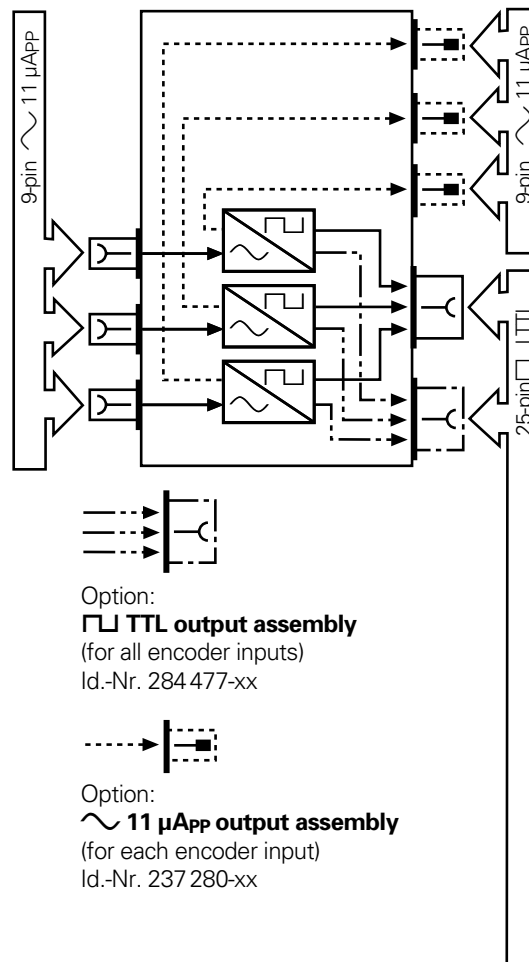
9-pin $\sim$ 11 µAPP

9-pin $\sim$ 11 µAPP

25-pin ⊓⊔ TTL

Option:
⊓⊔ **TTL output assembly**
(for all encoder inputs)
Id.-Nr. 284 477-xx

Option:
$\sim$ **11 µAPP output assembly**
(for each encoder input)
Id.-Nr. 237 280-xx